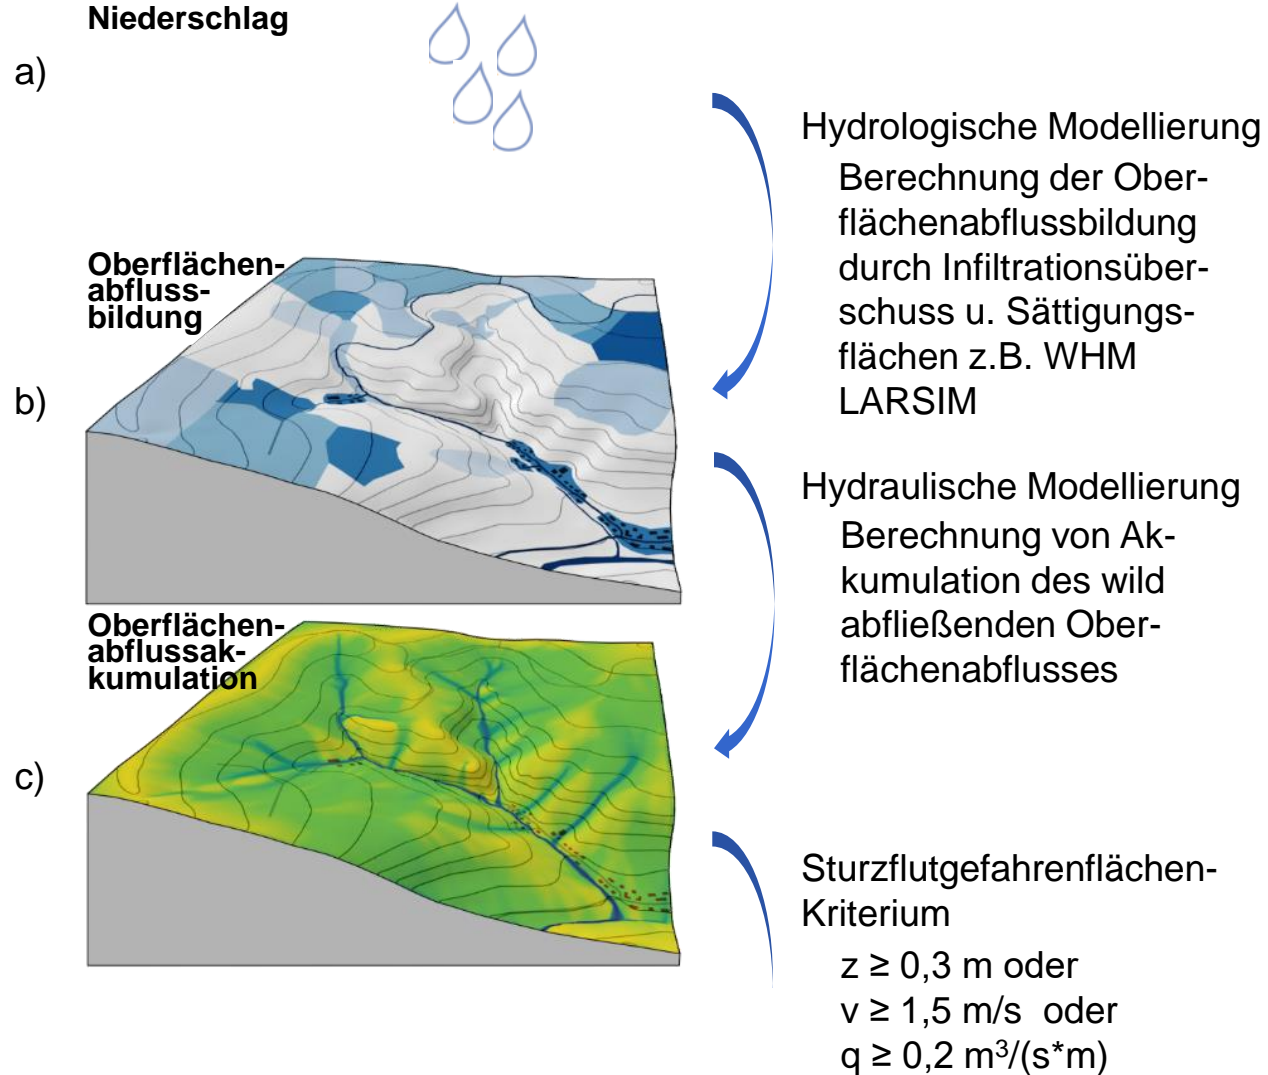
Niederschlag

a)

Hydrologische Modellierung

Berechnung der Oberflächenabflussbildung durch Infiltrationsüberschuss u. Sättigungsflächen z.B. WHM LARSIM

Oberflächenabflussbildung

b)

Hydraulische Modellierung

Berechnung von Akkumulation des wild abfließenden Oberflächenabflusses

Oberflächenabflussakkumulation

c)

Sturzflutgefahrenflächen-Kriterium

$z \geq 0,3$ m oder

$v \geq 1,5$ m/s oder

$q \geq 0,2$ $m^3/(s*m)$